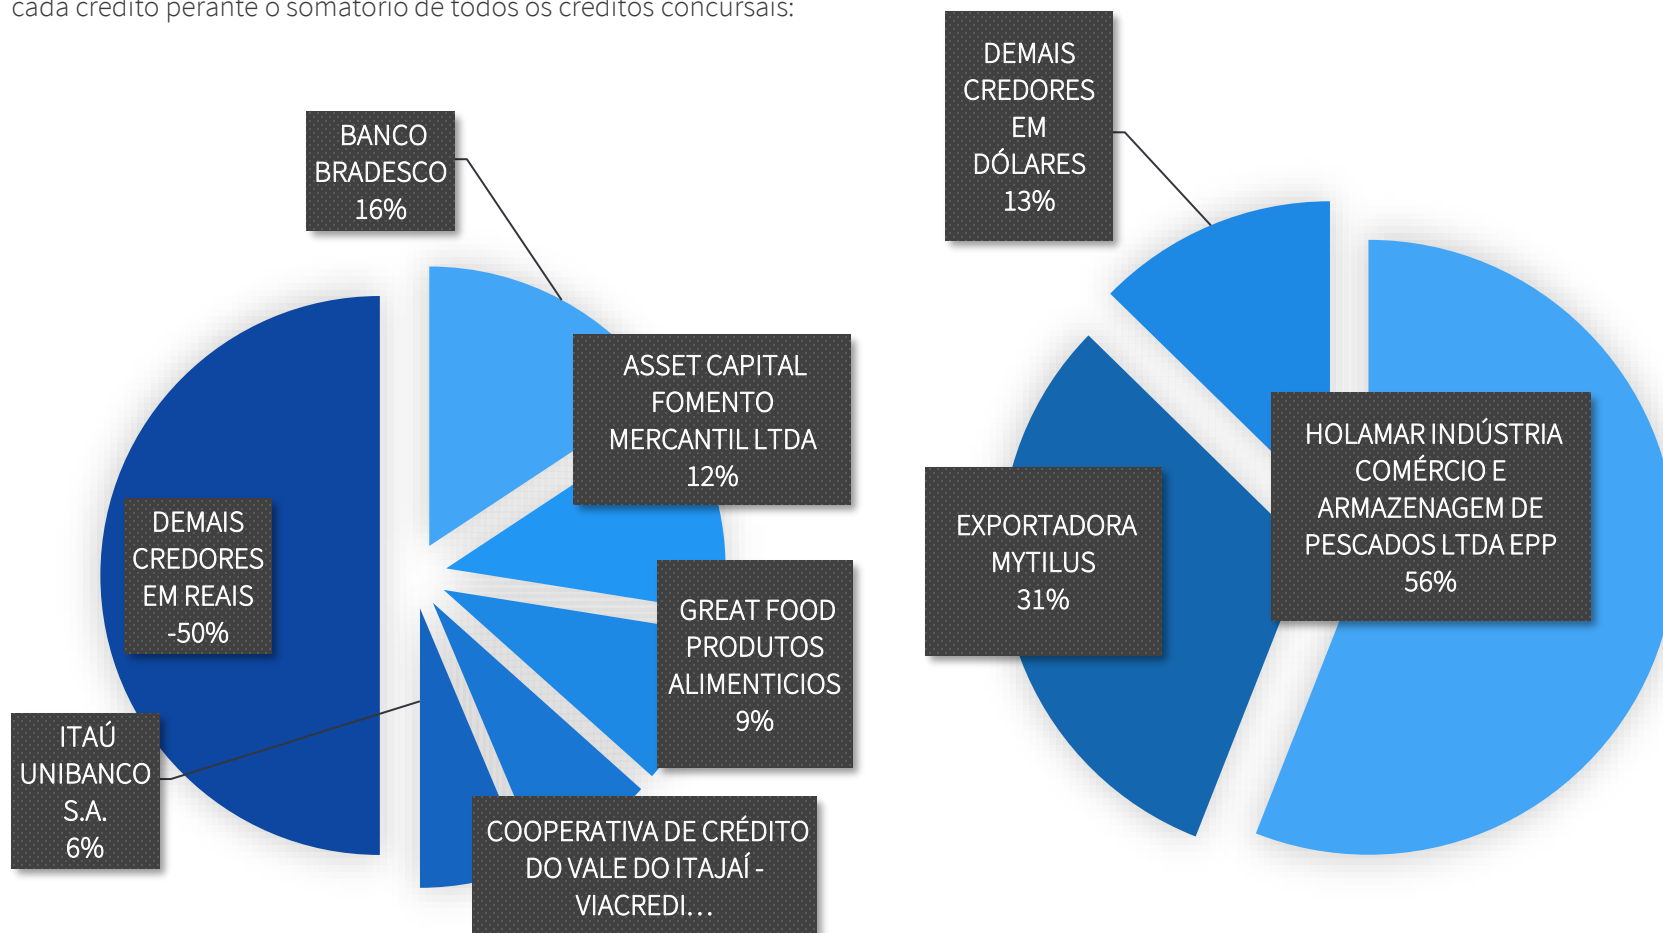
cada crédito perante o somatório de todos os créditos concursais:

BANCO BRADESCO 16%

ASSET CAPITAL FOMENTO MERCANTIL LTDA 12%

DEMAIS CREDORES EM REAIS -50%

GREAT FOOD PRODUTOS ALIMENTICIOS 9%

ITAÚ UNIBANCO S.A. 6%

COOPERATIVA DE CRÉDITO DO VALE DO ITAJAÍ - VIACREDI...

DEMAIS CREDORES EM DÓLARES 13%

HOLAMAR INDÚSTRIA COMÉRCIO E ARMAZENAGEM DE PESCADOS LTDA EPP 56%

EXPORTADORA MYTILUS 31%